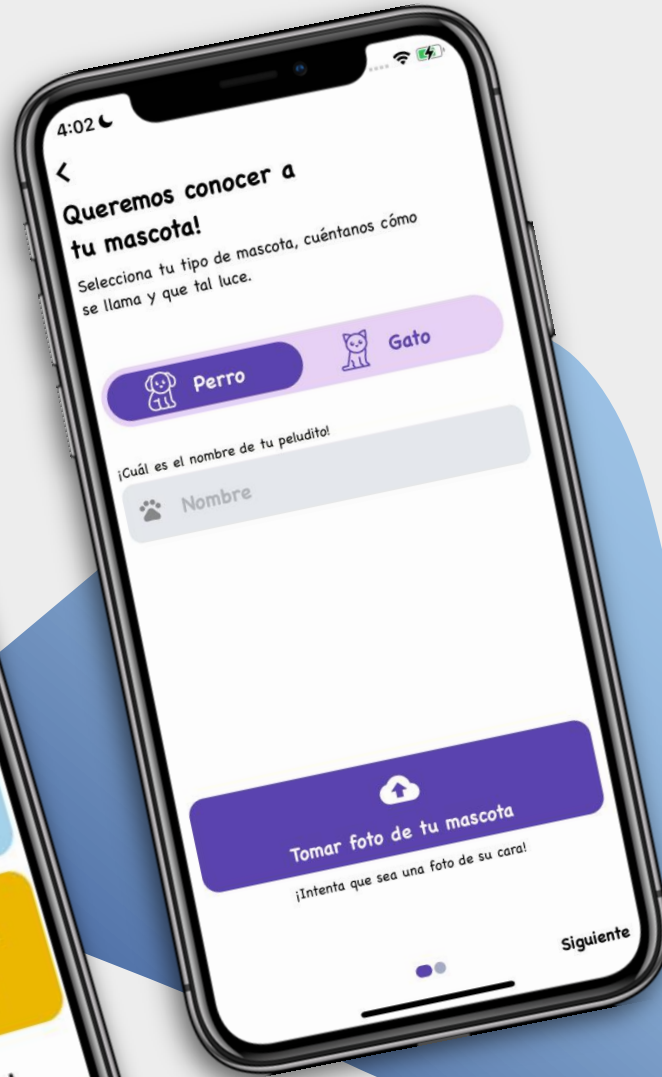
4:02

<

Queremos conocer a tu mascota!

Selecciona tu tipo de mascota, cuéntanos cómo se llama y que tal luce.

Perro

Gato

¡Cuál es el nombre de tu peludito!

Nombre

Tomar foto de tu mascota

¡Intenta que sea una foto de su cara!

Siguiente